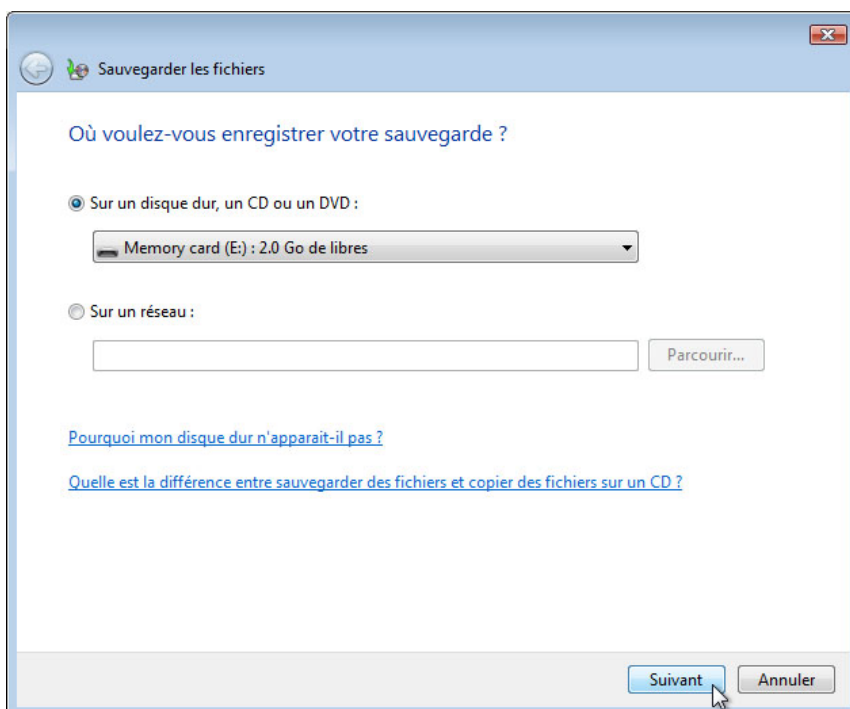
Sauvegarder les fichiers

Où voulez-vous enregistrer votre sauvegarde ?

Sur un disque dur, un CD ou un DVD :

Memory card (E:) : 2.0 Go de libres

Sur un réseau :

Parcourir...

Pourquoi mon disque dur n'apparait-il pas ?

Quelle est la différence entre sauvegarder des fichiers et copier des fichiers sur un CD ?

Suivant

Annuler